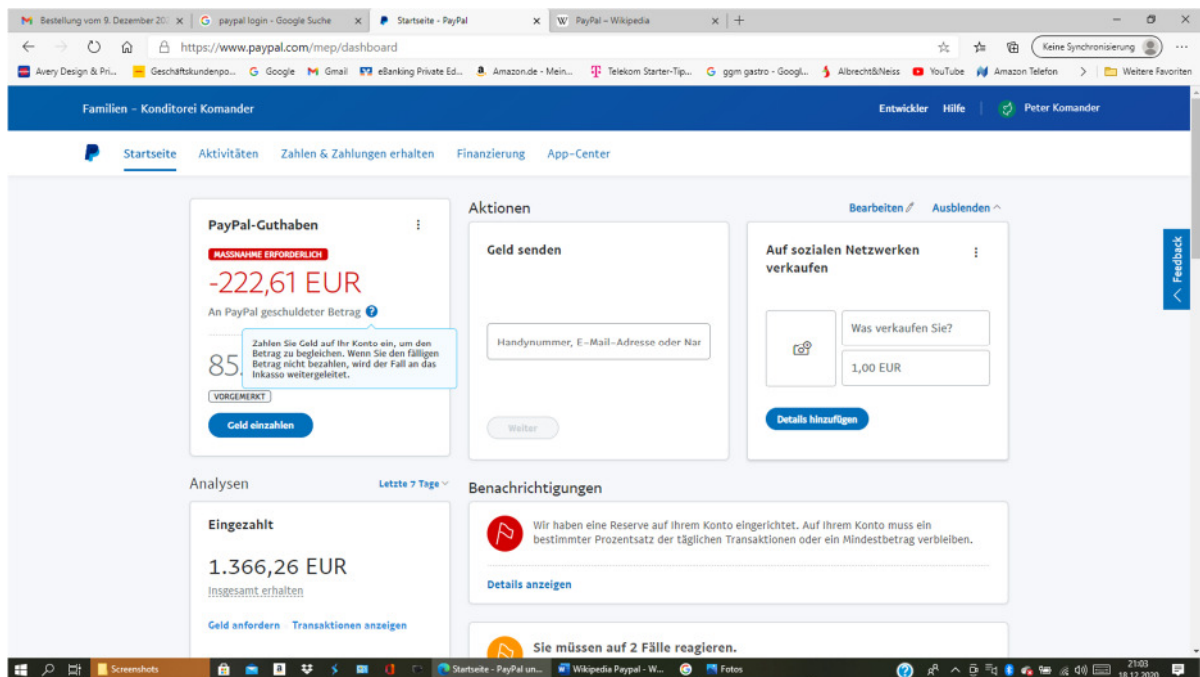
Bestellung vom 9. Dezember 20 ×
paypal login - Google Suche ×
Startseite - PayPal ×
PayPal – Wikipedia ×
+

https://www.paypal.com/mep/dashboard

Keine Synchronisierung

Avery Design & Pri... Geschäftskundenpo... Google Gmail eBanking Private Ed... Amazon.de - Mein... Telekom Starter-Tip... ggm gastro - Googl... Albrecht&Neiss YouTube Amazon Telefon > Weitere Favoriten

Familien - Konditorei Komander

Entwickler Hilfe Peter Komander

Startseite Aktivitäten Zahlen & Zahlungen erhalten Finanzierung App-Center

PayPal-Guthaben

MASSNAHME ERFORDERLICH

-222,61 EUR

An PayPal geschuldeter Betrag

Zahlen Sie Geld auf Ihr Konto ein, um den Betrag zu begleichen. Wenn Sie den fälligen Betrag nicht bezahlen, wird der Fall an das Inkasso weitergeleitet.

85.

VORGEMERKT

Geld einzahlen

Aktionen

Bearbeiten Ausblenden

Geld senden

Handynummer, E-Mail-Adresse oder Nar

Weiter

Auf sozialen Netzwerken verkaufen

Was verkaufen Sie?

1,00 EUR

Details hinzufügen

Feedback

Analysen

Letzte 7 Tage

Eingezahlt

1.366,26 EUR

Insgesamt erhalten

Geld anfordern · Transaktionen anzeigen

Benachrichtigungen

Wir haben eine Reserve auf Ihrem Konto eingerichtet. Auf Ihrem Konto muss ein bestimmter Prozentsatz der täglichen Transaktionen oder ein Mindestbetrag verbleiben.

Details anzeigen

Sie müssen auf 2 Fälle reagieren.

Screenshots Startseite - PayPal un... Wikipedia Paypal - W... Fotos 21:03 18.12.2020